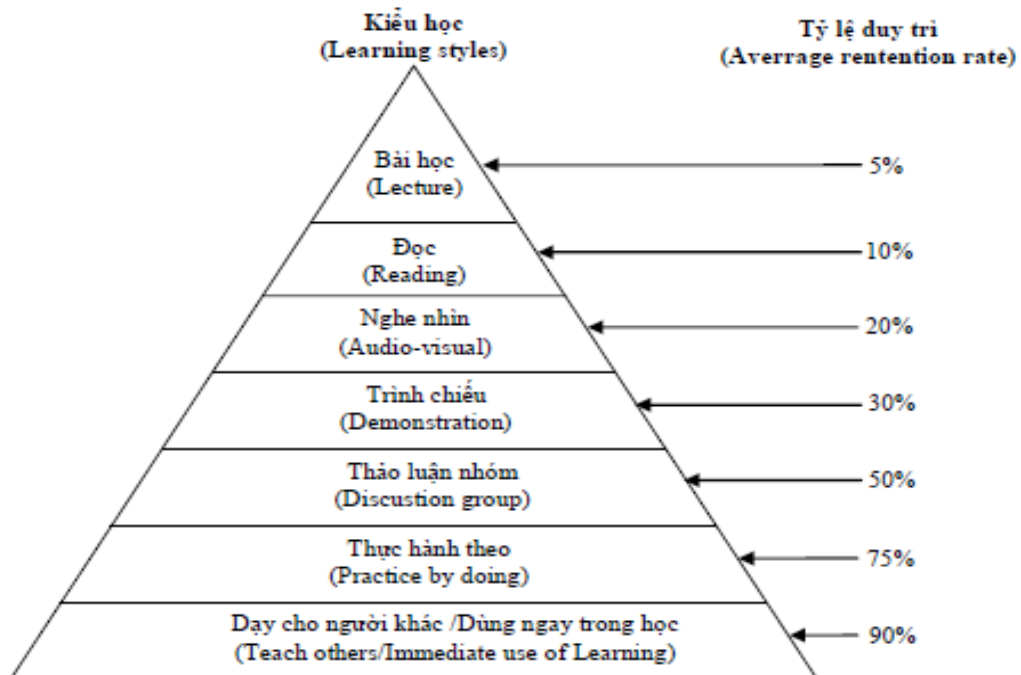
Kiểu học
(Learning styles)

Tỷ lệ duy trì
(Averrage rentention rate)

Bài học
(Lecture)

5%

Đọc
(Reading)

10%

Nghe nhìn
(Audio-visual)

20%

Trình chiếu
(Demonstration)

30%

Thảo luận nhóm
(Discustion group)

50%

Thực hành theo
(Practice by doing)

75%

Dạy cho người khác /Dùng ngay trong học
(Teach others/Immediate use of Learning)

90%